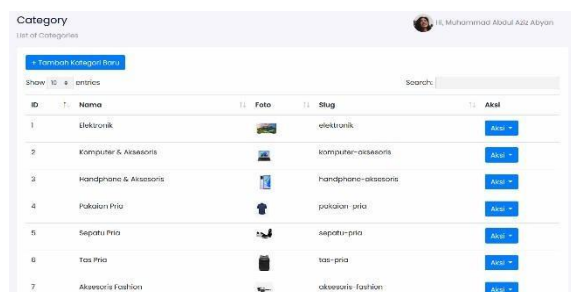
Category

List of Categories

Hi, Muhammad Abdul Aziz Abyan

+ Tambah Kategori Baru

Show 10 entries

Search:

| ID | Nama | Foto | Slug | Aksi |
|---|---|---|---|---|
| 1 | Elektronik | | elektronik | Aksi |
| 2 | Komputer & Aksesoris | | komputer-aksesoris | Aksi |
| 3 | Handphone & Aksesoris | | handphone-aksesoris | Aksi |
| 4 | Pakaian Pria | | pakaian-pria | Aksi |
| 5 | Sepatu Pria | | sepatu-pria | Aksi |
| 6 | Tas Pria | | tas-pria | Aksi |
| 7 | Aksesoris Fashion | | aksesoris-fashion | Aksi |